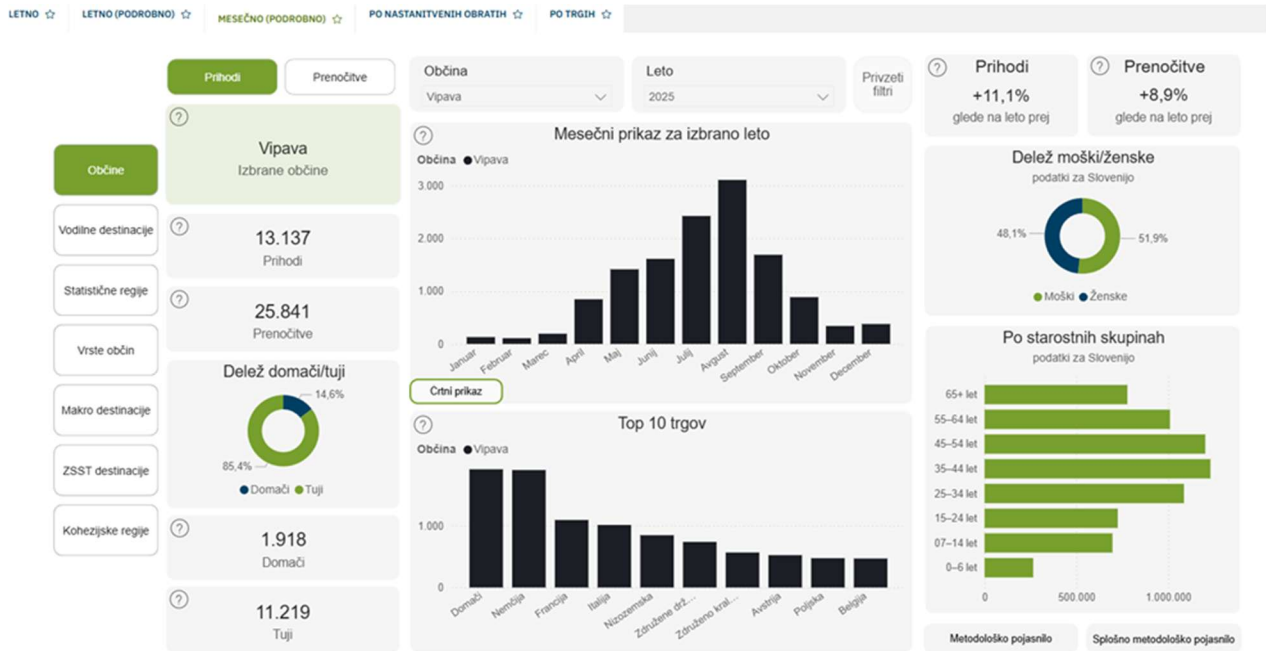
LETNO ☆ LETNO (PODROBNO) ☆ MESEČNO (PODROBNO) ☆ PO NASTANITVENIH OBRATIH ☆ PO TRGIH ☆

Prihodi
Prenočitve

Občina
Vipava

Leto
2025

Privzeti filtri

?
Prihodi
+11,1%
glede na leto prej

?
Prenočitve
+8,9%
glede na leto prej

Občine
Vodilne destinacije
Statistične regije
Vrste občin
Makro destinacije
ZSST destinacije
Kohezijske regije

?
Vipava
Izbrane občine

?
13.137
Prihodi

?
25.841
Prenočitve

?
Delež domači/tuji
14,6%
85,4%
● Domači ● Tuji

?
1.918
Domači

?
11.219
Tuji

?
Mesečni prikaz za izbrano leto
Občina ● Vipava
3.000
2.000
1.000
0
Januar
Februar
Marec
April
Maj
Junij
Julij
Avgust
September
Oktober
November
December

Crtni prikaz

?
Top 10 trgov
Občina ● Vipava
1.000
0
Domači
Nemčija
Francija
Italija
Nizozemska
Združene drž...
Združeno kral...
Avstrija
Poljska
Belgija

Delež moški/ženske
podatki za Slovenijo
48,1%
51,9%
● Moški ● Ženske

Po starostnih skupinah
podatki za Slovenijo
65+ let
55–64 let
45–54 let
35–44 let
25–34 let
15–24 let
07–14 let
0–6 let
0
500.000
1.000.000

Metodološko pojasnilo
Splošno metodološko pojasnilo